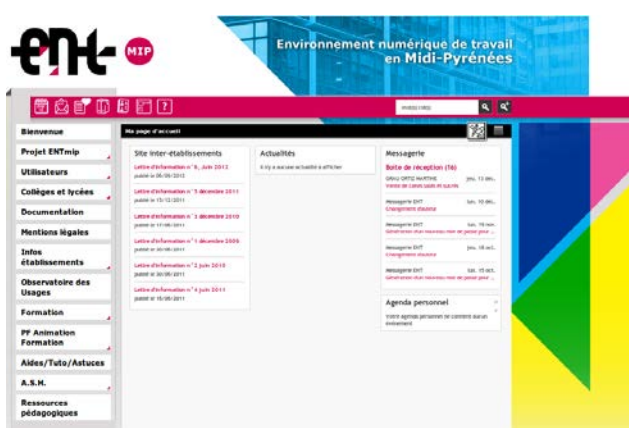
ent MIP

Environnement numérique de travail en Midi-Pyrénées

Bienvenue
Projet ENTmip
Utilisateurs
Collèges et lycées
Documentation
Mentions légales
Infos établissements
Observatoire des Usages
Formation
PF Animation Formation
Aides/Tuto/Astuces
A.S.H.
Ressources pédagogiques

Ma page d'accueil

Site inter-établissements
Lettre d'information n° 8, juin 2012
publié le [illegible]
Lettre d'information n° 5 décembre 2011
publié le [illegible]
Lettre d'information n° 3 décembre 2010
publié le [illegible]
Lettre d'information n° 1 décembre 2009
publié le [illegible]
Lettre d'information n° 2 juin 2010
publié le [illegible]
Lettre d'information n° 4 juin 2011
publié le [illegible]

Actualités
Il n'y a aucune actualité à afficher

Messagerie
Boite de réception (16)
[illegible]
Messagerie ENT
Changement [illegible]
Messagerie ENT
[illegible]
Messagerie ENT
Changement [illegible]
Messagerie ENT
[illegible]

Agenda personnel
Votre agenda personnel ne contient aucun évènement